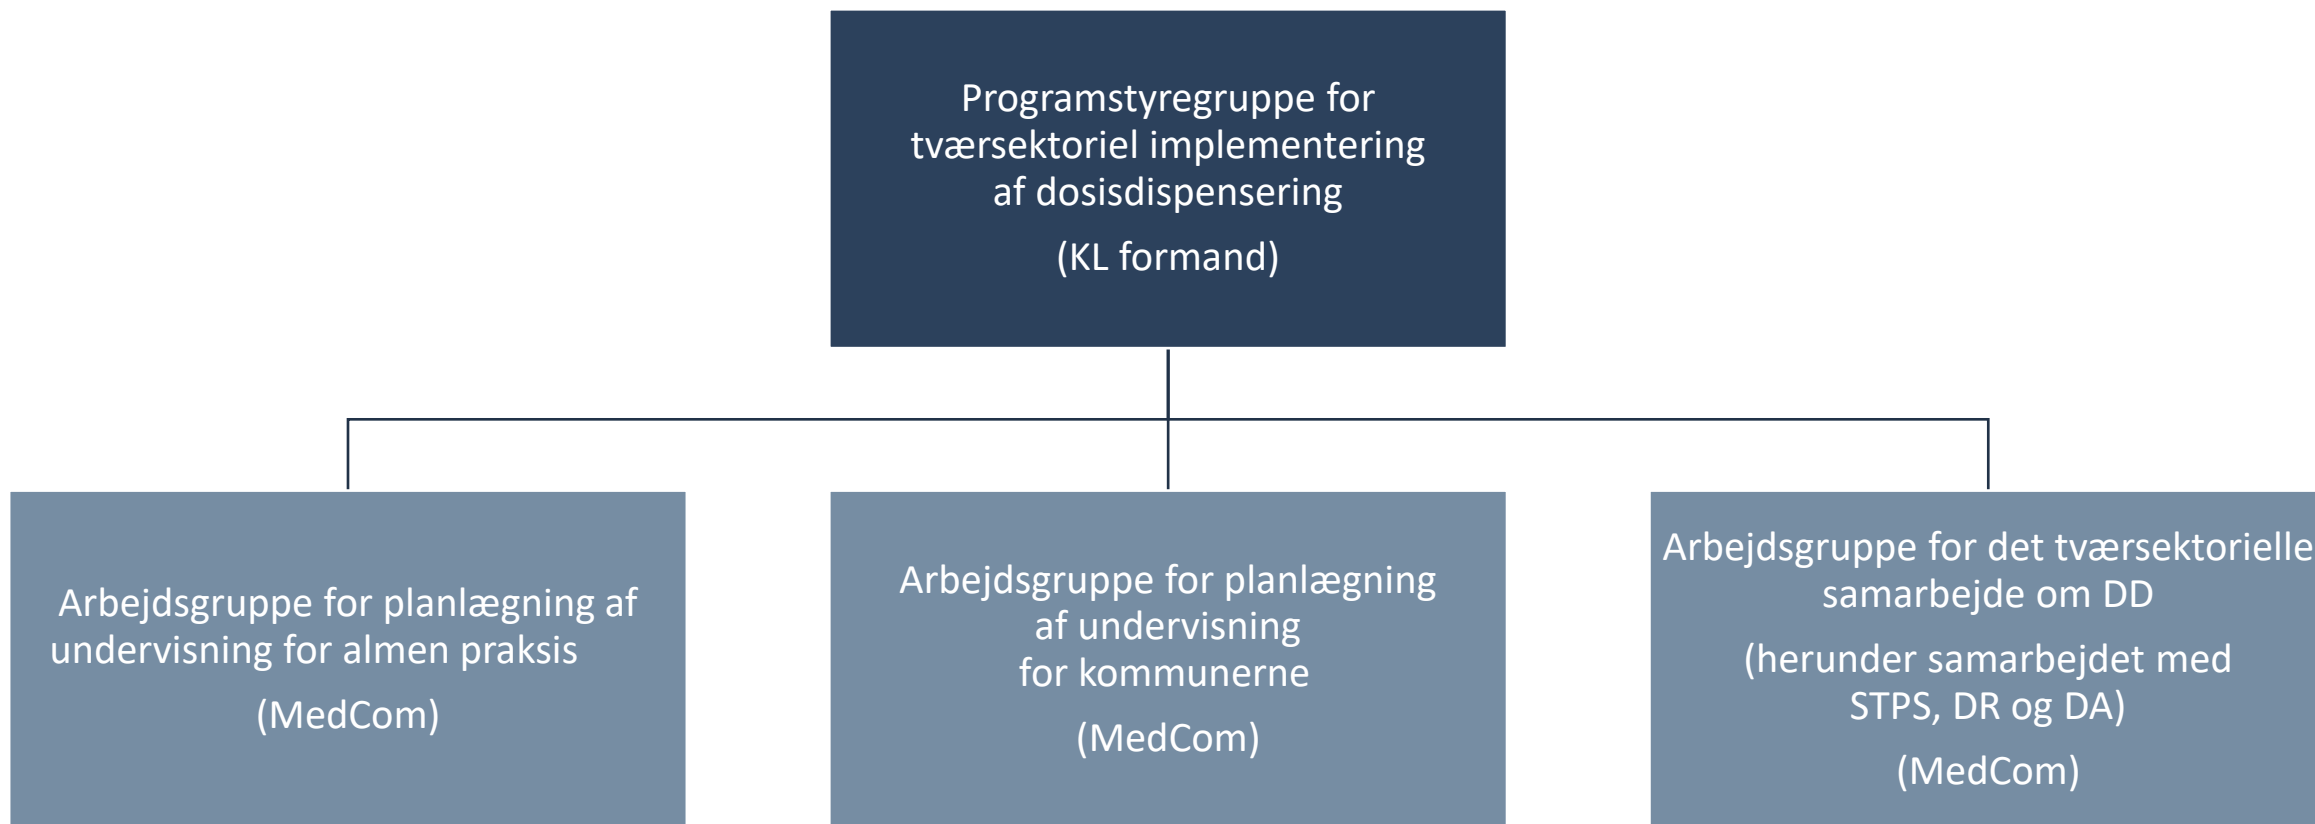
Programstyregruppe for tværsektoriel implementering af dosisdispensering

(KL formand)

Arbejdsgruppe for planlægning af undervisning for almen praksis

(MedCom)

Arbejdsgruppe for planlægning af undervisning for kommunerne

(MedCom)

Arbejdsgruppe for det tværsektorielle samarbejde om DD

(herunder samarbejdet med STPS, DR og DA)

(MedCom)